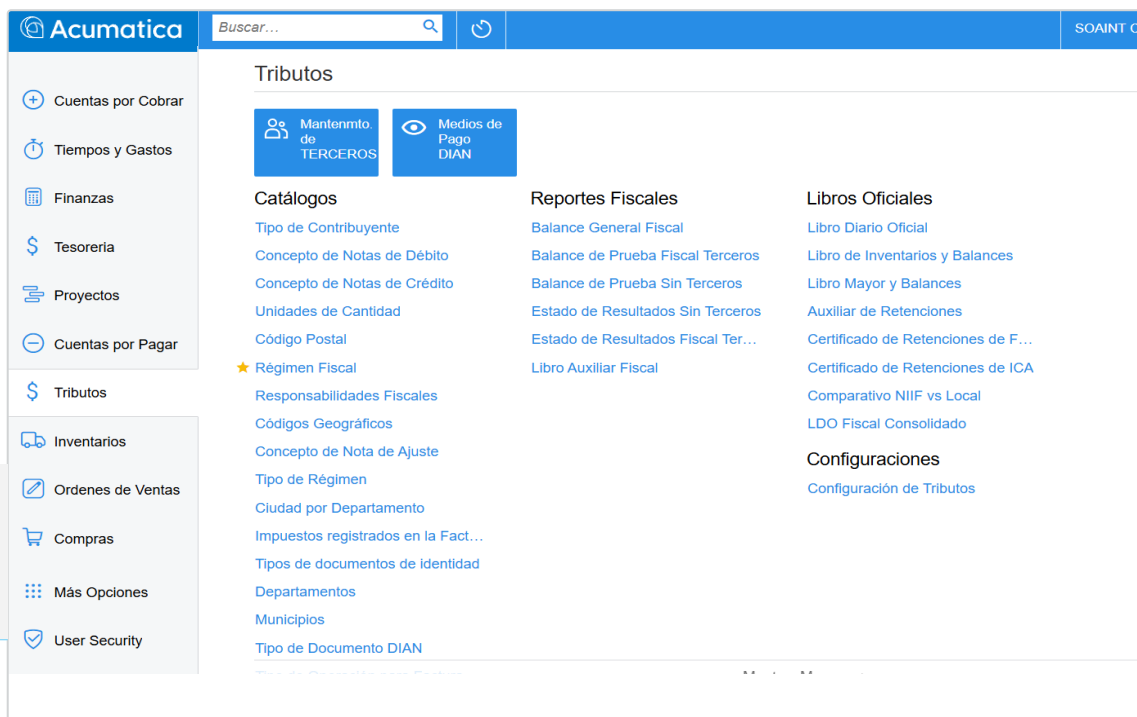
Acumatica

Buscar...

SOAINT C

Cuentas por Cobrar
Tiempos y Gastos
Finanzas
Tesoreria
Proyectos
Cuentas por Pagar
Tributos
Inventarios
Ordenes de Ventas
Compras
Más Opciones
User Security

Tributos

Mantenmto. de TERCEROS

Medios de Pago DIAN

Catálogos
Tipo de Contribuyente
Concepto de Notas de Débito
Concepto de Notas de Crédito
Unidades de Cantidad
Código Postal
Régimen Fiscal
Responsabilidades Fiscales
Códigos Geográficos
Concepto de Nota de Ajuste
Tipo de Régimen
Ciudad por Departamento
Impuestos registrados en la Fact…
Tipos de documentos de identidad
Departamentos
Municipios
Tipo de Documento DIAN
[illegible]

Reportes Fiscales
Balance General Fiscal
Balance de Prueba Fiscal Terceros
Balance de Prueba Sin Terceros
Estado de Resultados Sin Terceros
Estado de Resultados Fiscal Ter…
Libro Auxiliar Fiscal

Libros Oficiales
Libro Diario Oficial
Libro de Inventarios y Balances
Libro Mayor y Balances
Auxiliar de Retenciones
Certificado de Retenciones de F…
Certificado de Retenciones de ICA
Comparativo NIIF vs Local
LDO Fiscal Consolidado

Configuraciones
Configuración de Tributos

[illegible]